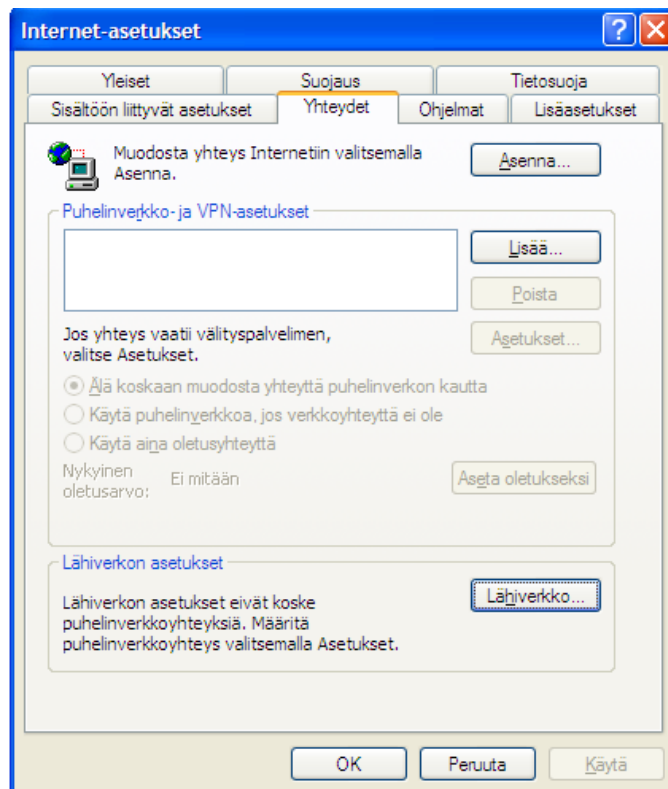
Internet-asetukset

Yleiset
Suojaus
Tietosuoja
Sisältöön liittyvät asetukset
Yhteydet
Ohjelmat
Lisäasetukset

Muodosta yhteys Internetiin valitsemalla Asenna.

Asenna...

Puhelinverkko- ja VPN-asetukset

Lisää...

Poista

Jos yhteys vaatii välityspalvelimen, valitse Asetukset.

Asetukset...

Älä koskaan muodosta yhteyttä puhelinverkon kautta

Käytä puhelinverkkoa, jos verkkoyhteyttä ei ole

Käytä aina oletusyhteyttä

Nykyinen oletusarvo:
Ei mitään

Aseta oletukseksi

Lähiverkon asetukset

Lähiverkon asetukset eivät koske puhelinverkkoyhteyksiä. Määritä puhelinverkkoyhteys valitsemalla Asetukset.

Lähiverkko...

OK
Peruuta
Käytä